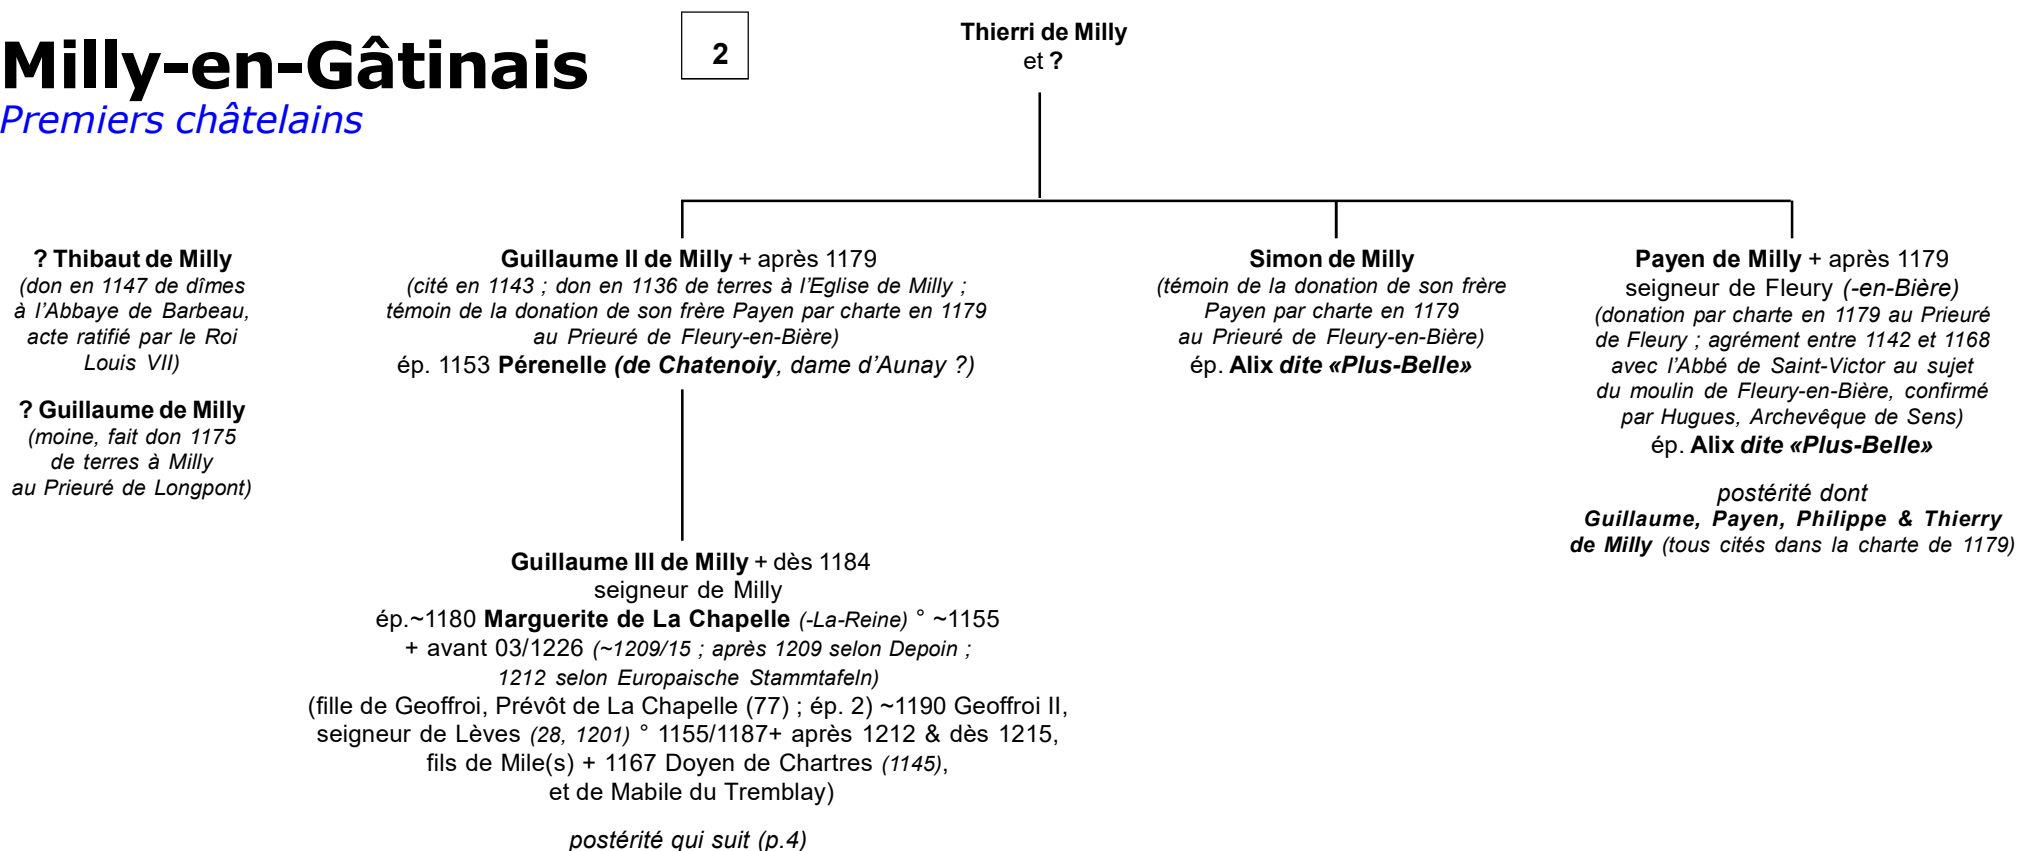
Milly-en-Gâtinais
Premiers châtelains

2

Thierri de Milly
et ?

? Thibaut de Milly
(don en 1147 de dîmes à l'Abbaye de Barbeau, acte ratifié par le Roi Louis VII)

? Guillaume de Milly
(moine, fait don 1175 de terres à Milly au Prieuré de Longpont)

Guillaume II de Milly + après 1179
(cité en 1143 ; don en 1136 de terres à l'Eglise de Milly ; témoin de la donation de son frère Payen par charte en 1179 au Prieuré de Fleury-en-Bière)
ép. 1153 Pérenelle (de Chatenoiy, dame d'Aunay ?)

Simon de Milly
(témoin de la donation de son frère Payen par charte en 1179 au Prieuré de Fleury-en-Bière)
ép. Alix dite «Plus-Belle»

Payen de Milly + après 1179
seigneur de Fleury (-en-Bière)
(donation par charte en 1179 au Prieuré de Fleury ; agrément entre 1142 et 1168 avec l'Abbé de Saint-Victor au sujet du moulin de Fleury-en-Bière, confirmé par Hugues, Archevêque de Sens)
ép. Alix dite «Plus-Belle»

postérité dont
Guillaume, Payen, Philippe & Thierry de Milly (tous cités dans la charte de 1179)

Guillaume III de Milly + dès 1184
seigneur de Milly
ép.~1180 Marguerite de La Chapelle (-La-Reine) ° ~1155
+ avant 03/1226 (~1209/15 ; après 1209 selon Depoin ; 1212 selon Europaische Stammtafeln)
(fille de Geoffroi, Prévôt de La Chapelle (77) ; ép. 2) ~1190 Geoffroi II, seigneur de Lèves (28, 1201) ° 1155/1187+ après 1212 & dès 1215, fils de Mile(s) + 1167 Doyen de Chartres (1145), et de Mabile du Tremblay)

postérité qui suit (p.4)